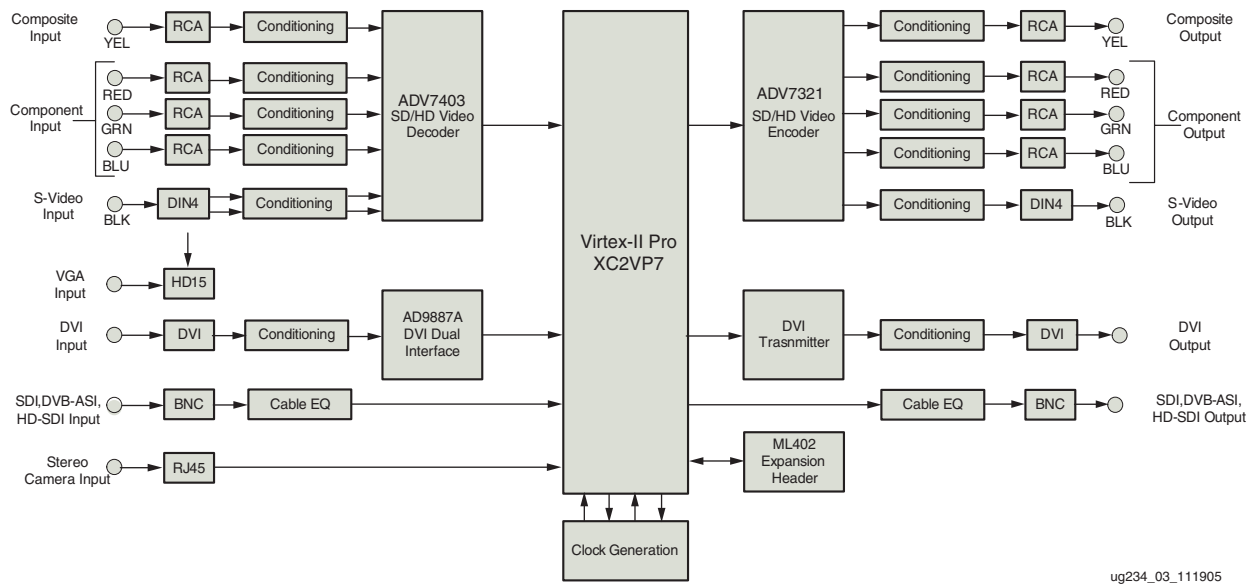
Composite Input
YEL
RCA
Conditioning
RED
RCA
Conditioning
Component Input
GRN
RCA
Conditioning
BLU
RCA
Conditioning
S-Video Input
BLK
DIN4
Conditioning
ADV7403
SD/HD Video Decoder
VGA Input
HD15
DVI Input
DVI
Conditioning
AD9887A
DVI Dual Interface
SDI,DVB-ASI, HD-SDI Input
BNC
Cable EQ
Stereo Camera Input
RJ45
Virtex-II Pro
XC2VP7
Clock Generation
ADV7321
SD/HD Video Encoder
Conditioning
RCA
YEL
Composite Output
Conditioning
RCA
RED
Conditioning
RCA
GRN
Component Output
Conditioning
RCA
BLU
Conditioning
DIN4
BLK
S-Video Output
DVI Trasnmitter
Conditioning
DVI
DVI Output
Cable EQ
BNC
SDI,DVB-ASI, HD-SDI Output
ML402 Expansion Header
ug234_03_111905